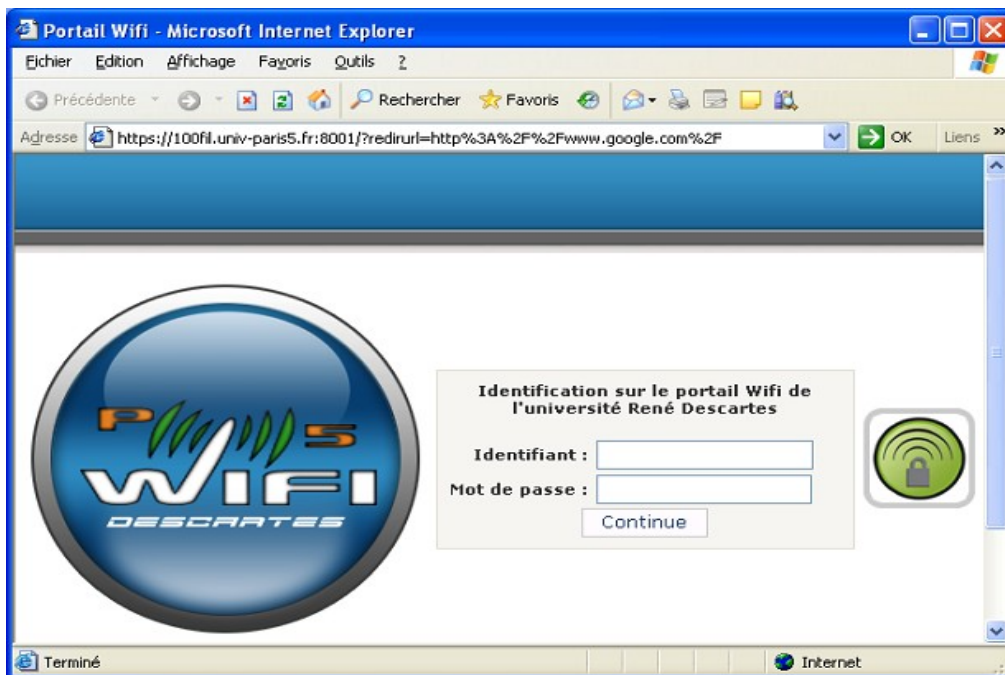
Portail Wifi - Microsoft Internet Explorer

Fichier Edition Affichage Favoris Outils ?

Précédente Rechercher Favoris

Adresse https://100fil.univ-paris5.fr:8001/?redirurl=http%3A%2F%2Fwww.google.com%2F OK Liens

P 5 WIFI DESCARTES

Identification sur le portail Wifi de l'université René Descartes

Identifiant :

Mot de passe :

Continue

Terminé Internet